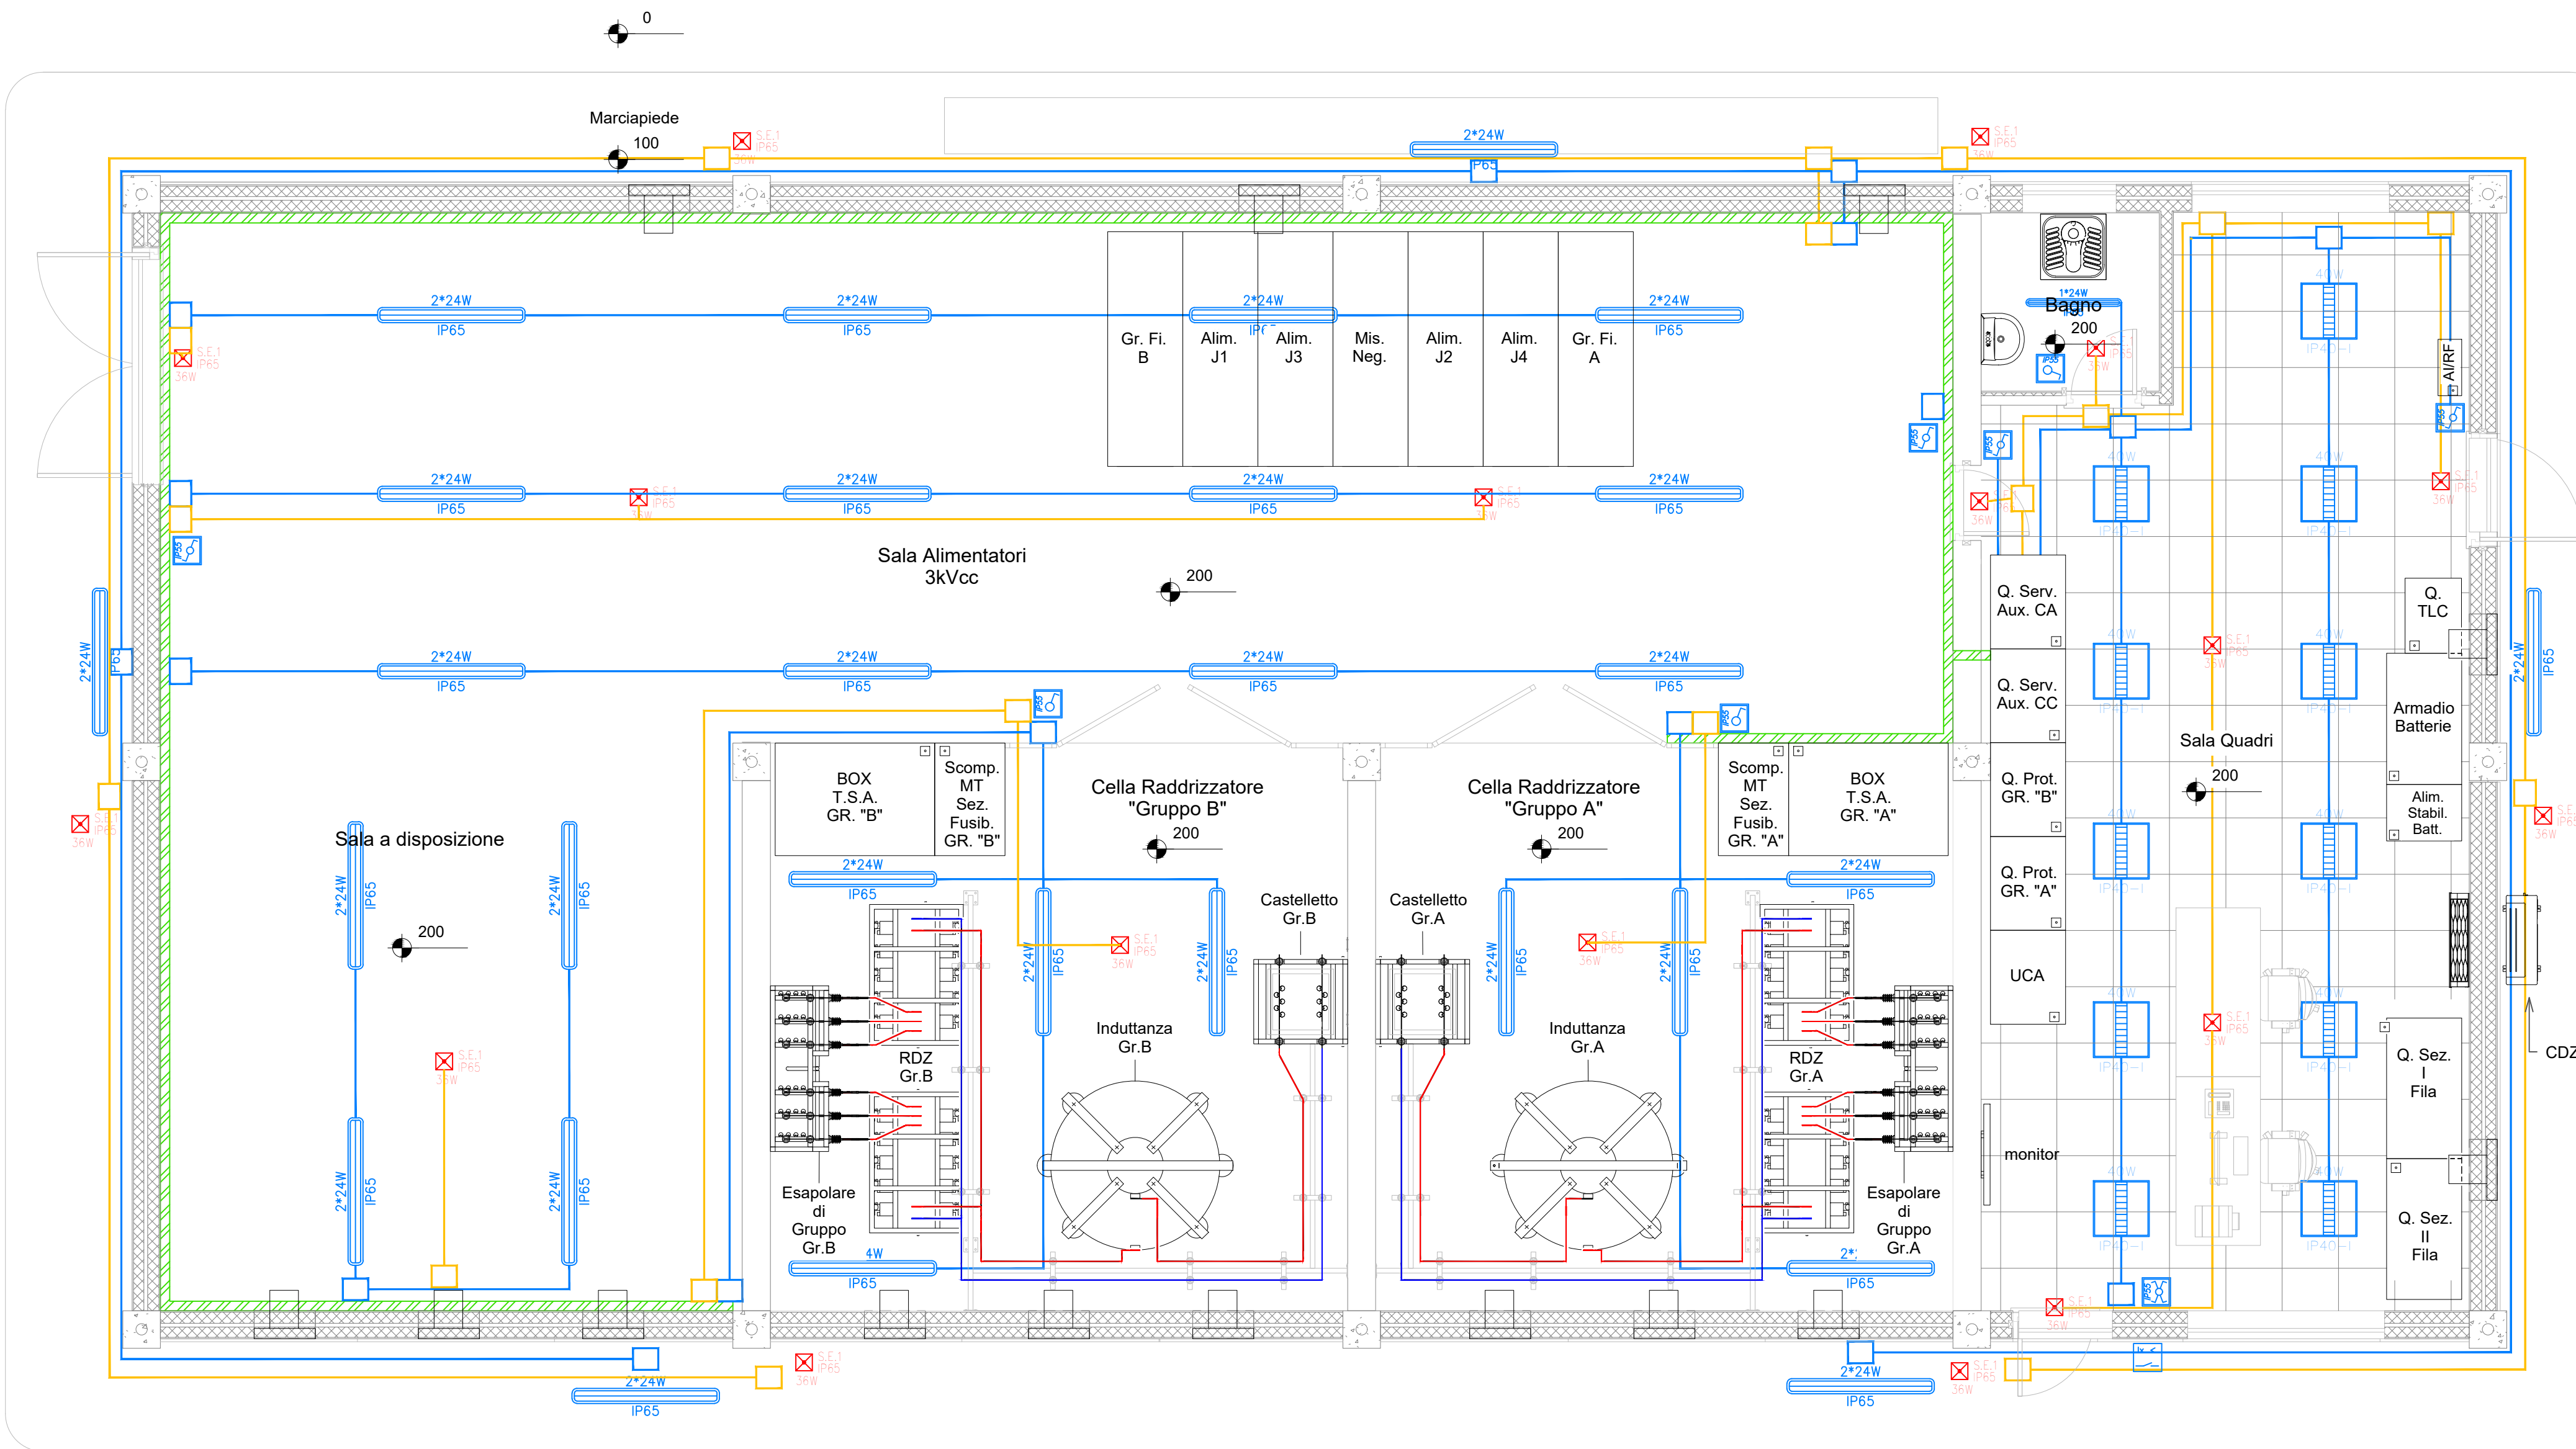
0

Marciapiede
100

S.E.1
IP65
36W

2*24W
IP65

S.E.1
IP65
36W

2*24W
IP65

2*24W
IP65

2*24W
IP65

2*24W
IP65

Gr. Fi.
B

Alim.
J1

Alim.
J3

Mis.
Neg.

Alim.
J2

Alim.
J4

Gr. Fi.
A

S.E.1
IP65
36W

2*24W
IP65

S.E.1
IP65
36W

2*24W
IP65

2*24W
IP65

S.E.1
IP65
36W

2*24W
IP65

Sala Alimentatori
3kVcc

200

2*24W
IP65

2*24W
IP65

2*24W
IP65

2*24W
IP65

2*24W
IP65

2*24W
IP65

1*24W
Bagno
200

AI/RF

S.E.1
IP65
36W

Q. Serv.
Aux. CA

Q. Serv.
Aux. CC

Q. Prot.
GR. "B"

Q. Prot.
GR. "A"

UCA

Q.
TLC

Armadio
Batterie

Alim.
Stabil.
Batt.

Sala Quadri
200

S.E.1
IP65
36W

2*24W
IP65

S.E.1
IP65
36W

BOX
T.S.A.
GR. "B"

Scomp.
MT
Sez.
Fusib.
GR. "B"

Cella Raddrizzatore
"Gruppo B"
200

Cella Raddrizzatore
"Gruppo A"
200

Scomp.
MT
Sez.
Fusib.
GR. "A"

BOX
T.S.A.
GR. "A"

Sala a disposizione

2*24W
IP65

2*24W
IP65

200

2*24W
IP65

2*24W
IP65

2*24W
IP65

S.E.1
IP65
36W

2*24W
IP65

2*24W
IP65

Castelletto
Gr.B

Castelletto
Gr.A

S.E.1
IP65
36W

2*24W
IP65

2*24W
IP65

2*24W
IP65

Induttanza
Gr.B

Induttanza
Gr.A

RDZ
Gr.B

RDZ
Gr.A

S.E.1
IP65
36W

Esapolare
di
Gruppo
Gr.B

Esapolare
di
Gruppo
Gr.A

4W
IP65

2*
IP65

monitor

Q. Sez.
I
Fila

Q. Sez.
II
Fila

CDZ

S.E.1
IP65
36W

S.E.1
IP65
36W

2*24W
IP65

S.E.1
IP65
36W

2*24W
IP65

S.E.1
IP65
36W

40W
IP40

40W
IP40

40W
IP40

40W
IP40

40W
IP40

40W
IP40

40W
IP40

40W
IP40

40W
IP40

40W
IP40

40W
IP40

40W
IP40

40W
IP40